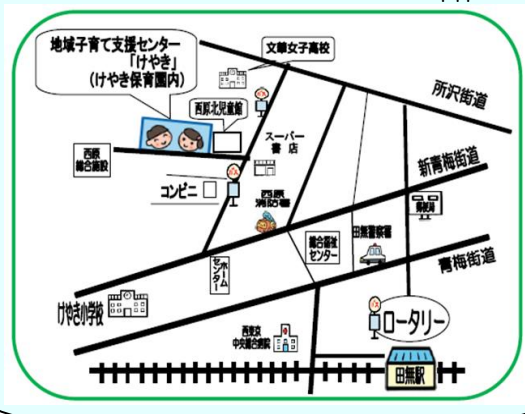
地域子育て支援センター
「けやき」
(けやき保育園内)

文華女子高校

所沢街道

西原北児童館

西原
総合施設

スーパー
書店

新青梅街道

コンビニ

西原
消防署

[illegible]

総合福祉
センター

田無警察署

ホーム
センター

青梅街道

けやき小学校

西東京
中央総合病院

ロータリー

田無駅